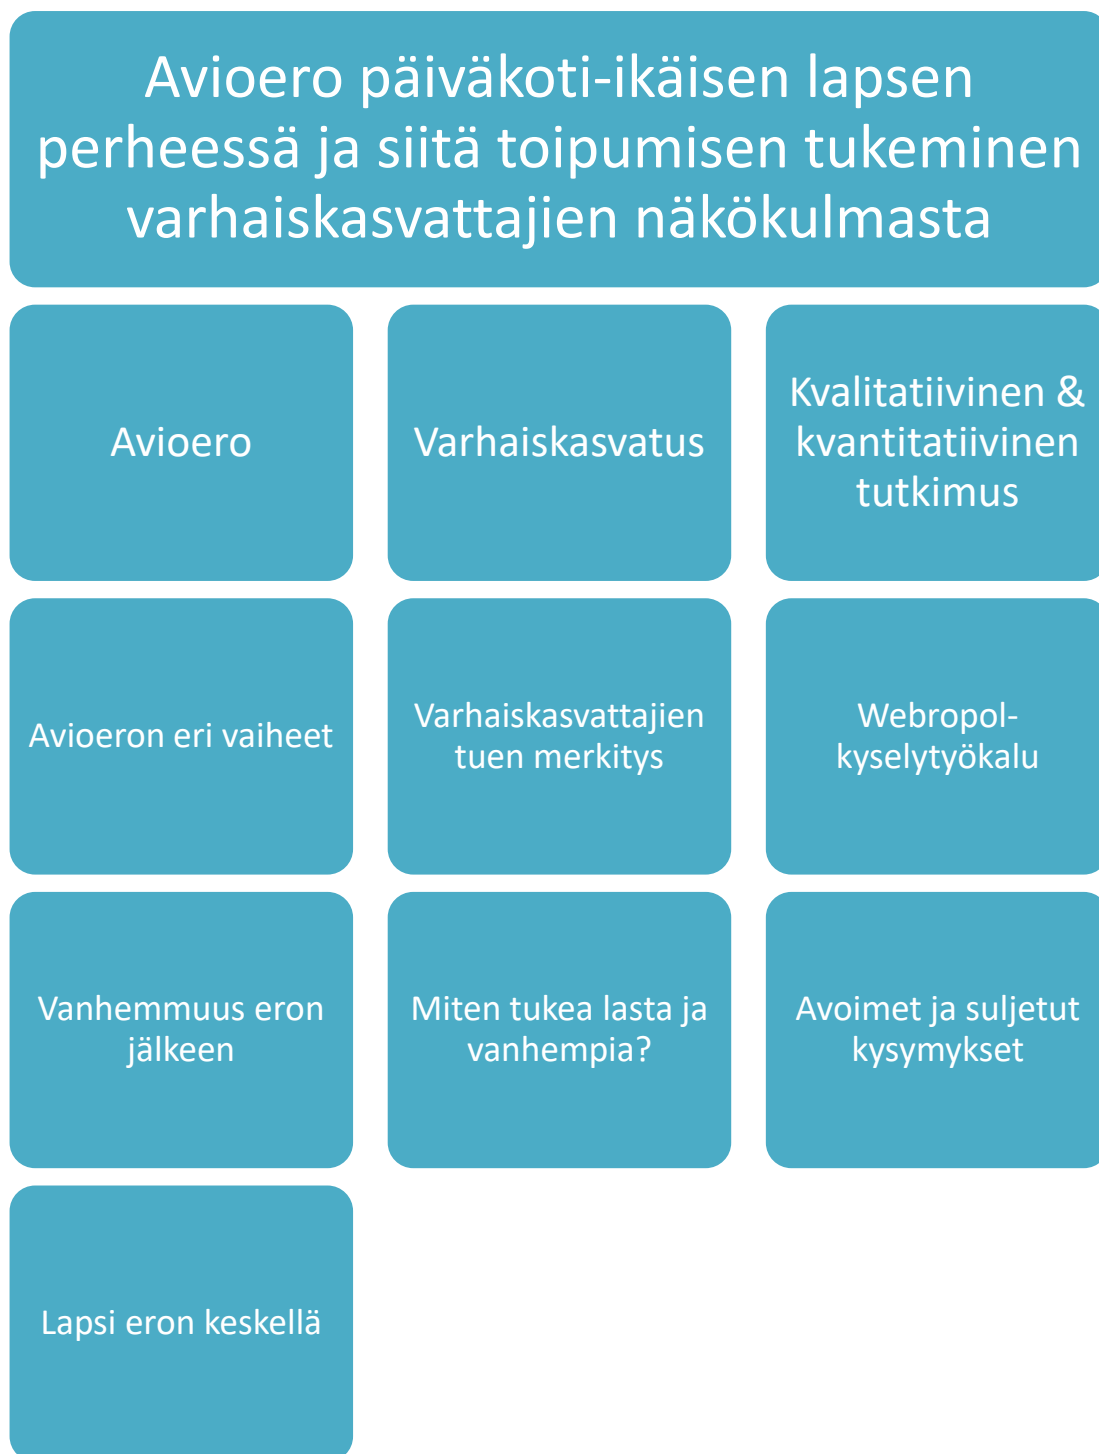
Avioero päiväkoti-ikäisen lapsen perheessä ja siitä toipumisen tukeminen varhaiskasvattajien näkökulmasta

Avioero

Varhaiskasvatus

Kvalitatiivinen & kvantitatiivinen tutkimus

Avioeron eri vaiheet

Varhaiskasvattajien tuen merkitys

Webropol-kyselytyökalu

Vanhemmuus eron jälkeen

Miten tukea lasta ja vanhempia?

Avoimet ja suljetut kysymykset

Lapsi eron keskellä